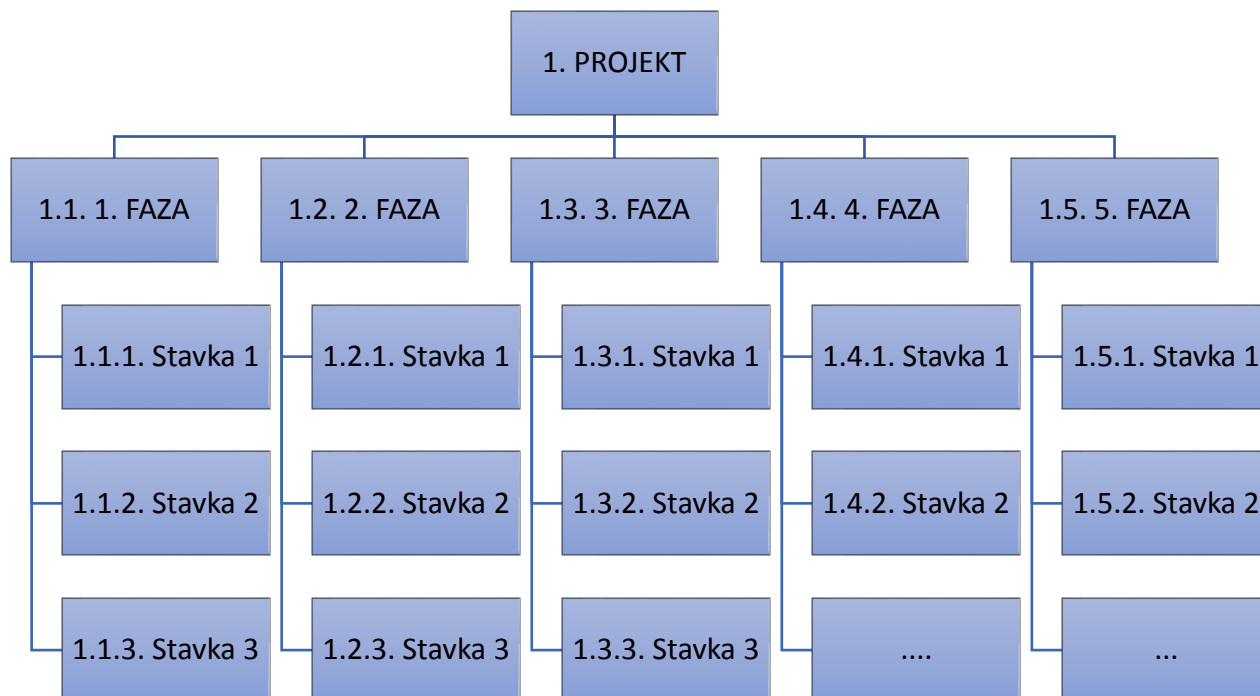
1. PROJEKT

1.1. 1. FAZA

1.1.1. Stavka 1

1.1.2. Stavka 2

1.1.3. Stavka 3

1.2. 2. FAZA

1.2.1. Stavka 1

1.2.2. Stavka 2

1.2.3. Stavka 3

1.3. 3. FAZA

1.3.1. Stavka 1

1.3.2. Stavka 2

1.3.3. Stavka 3

1.4. 4. FAZA

1.4.1. Stavka 1

1.4.2. Stavka 2

....

1.5. 5. FAZA

1.5.1. Stavka 1

1.5.2. Stavka 2

...